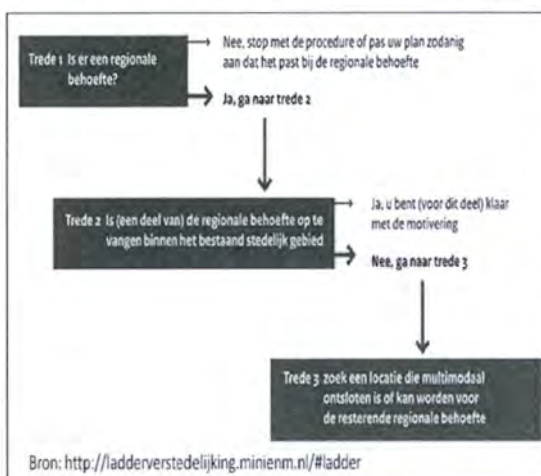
Trede 1 Is er een regionale behoefte?

Nee, stop met de procedure of pas uw plan zodanig aan dat het past bij de regionale behoefte

Ja, ga naar trede 2

Trede 2 Is (een deel van) de regionale behoefte op te vangen binnen het bestaand stedelijk gebied

Ja, u bent (voor dit deel) klaar met de motivering

Nee, ga naar trede 3

Trede 3 zoek een locatie die multimodaal ontsloten is of kan worden voor de resterende regionale behoefte

Bron: http://ladderverstedelijking.minienm.nl/#ladder